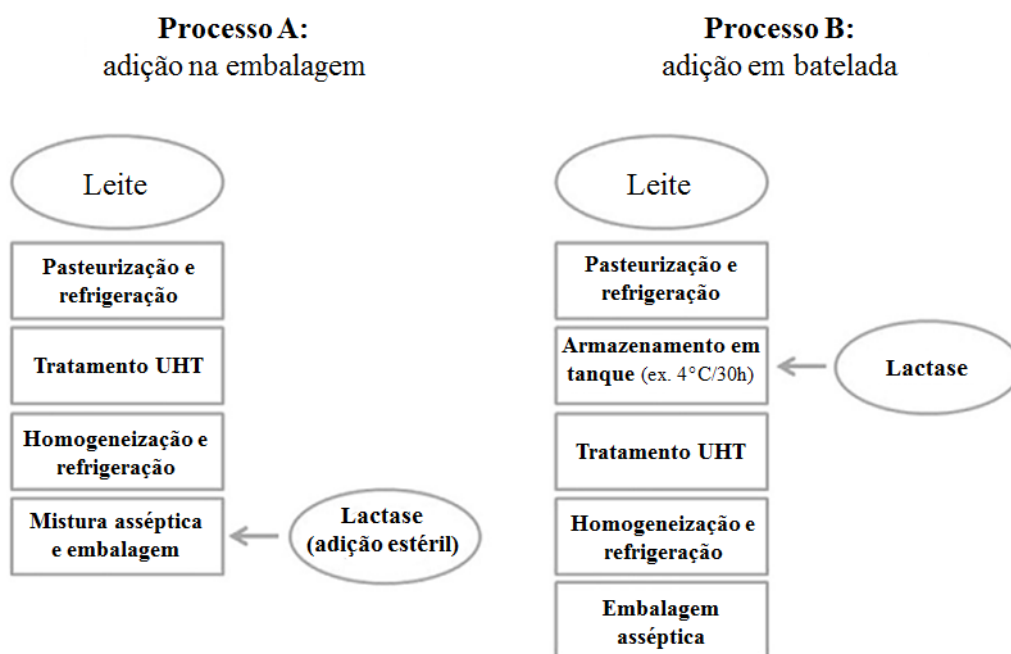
**Processo A:**
adição na embalagem

Leite

Pasteurização e refrigeração

Tratamento UHT

Homogeneização e refrigeração

Mistura asséptica e embalagem

Lactase (adição estéril)

**Processo B:**
adição em batelada

Leite

Pasteurização e refrigeração

Armazenamento em tanque (ex. 4°C/30h)

Lactase

Tratamento UHT

Homogeneização e refrigeração

Embalagem asséptica